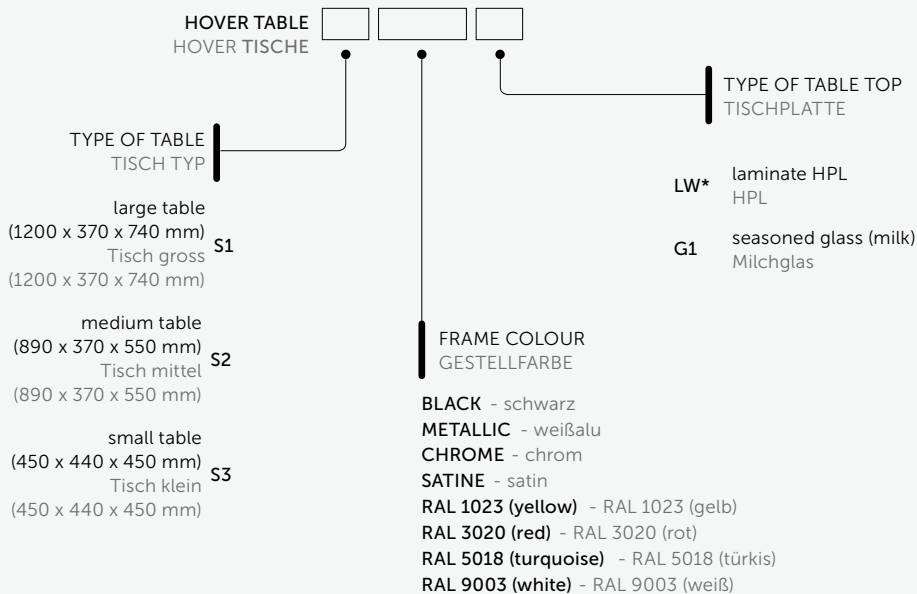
HOVER TABLE
HOVER TISCHE

TYPE OF TABLE TOP
TISCHPLATTE

TYPE OF TABLE
TISCH TYP

LW* laminate HPL
HPL

G1 seasoned glass (milk)
Milchglas

S1 large table
(1200 x 370 x 740 mm)
Tisch gross
(1200 x 370 x 740 mm)

S2 medium table
(890 x 370 x 550 mm)
Tisch mittel
(890 x 370 x 550 mm)

S3 small table
(450 x 440 x 450 mm)
Tisch klein
(450 x 440 x 450 mm)

FRAME COLOUR
GESTELLFARBE

BLACK - schwarz
METALLIC - weißalu
CHROME - chrom
SATINE - satin
RAL 1023 (yellow) - RAL 1023 (gelb)
RAL 3020 (red) - RAL 3020 (rot)
RAL 5018 (turquoise) - RAL 5018 (türkis)
RAL 9003 (white) - RAL 9003 (weiß)